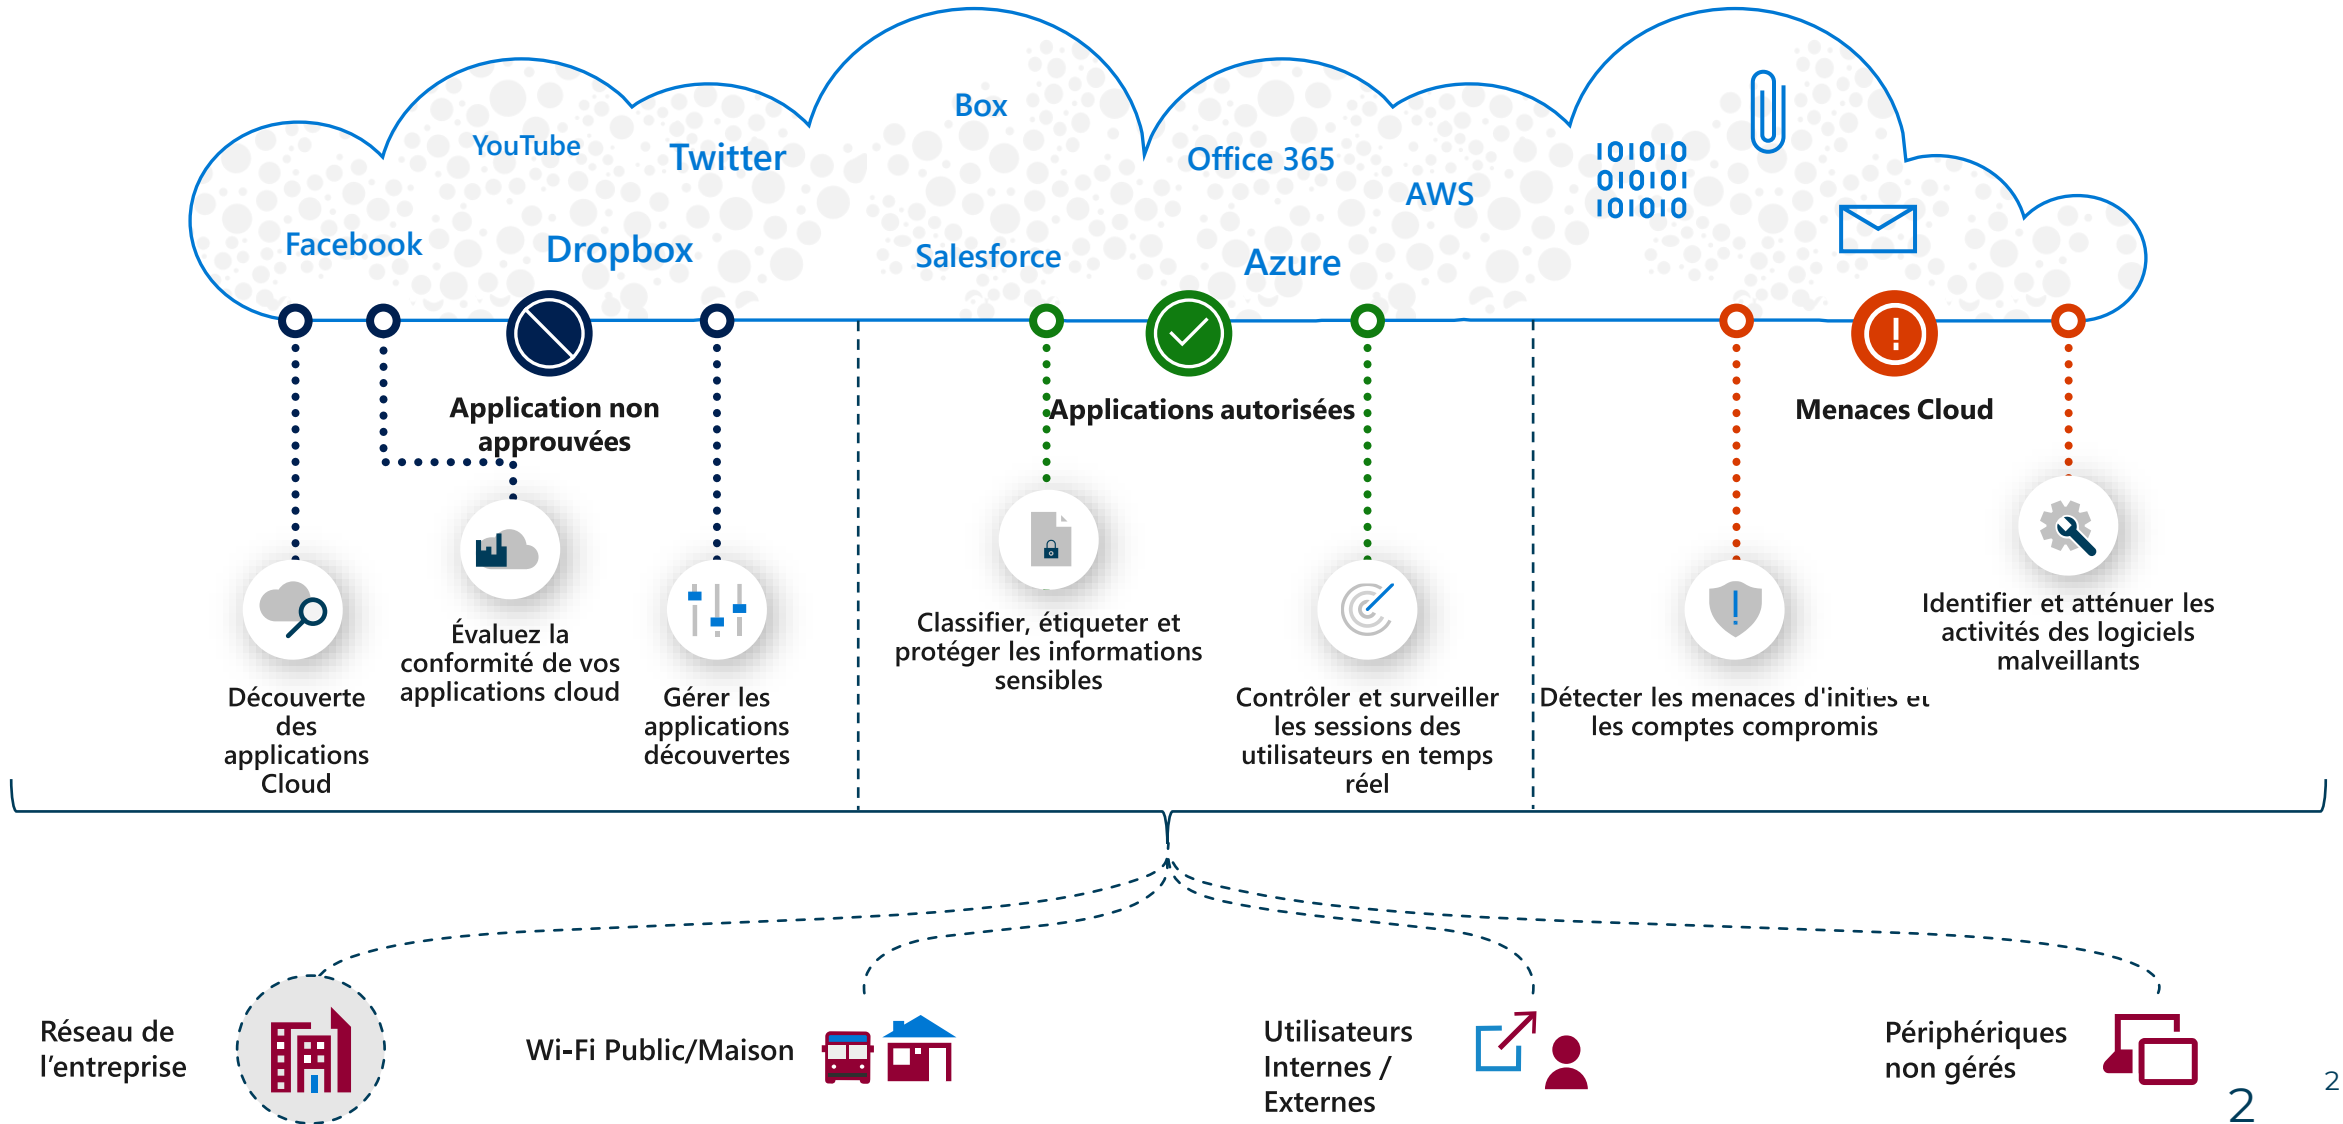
YouTube
Twitter
Box
Office 365
AWS
101010
010101
101010
Facebook
Dropbox
Salesforce
Azure

Application non approuvées
Applications autorisées
Menaces Cloud

Découverte des applications Cloud
Évaluez la conformité de vos applications cloud
Gérer les applications découvertes
Classifier, étiqueter et protéger les informations sensibles
Contrôler et surveiller les sessions des utilisateurs en temps réel
Détecter les menaces d'initiés et les comptes compromis
Identifier et atténuer les activités des logiciels malveillants

Réseau de l'entreprise
Wi-Fi Public/Maison
Utilisateurs Internes / Externes
Périphériques non gérés

2
2